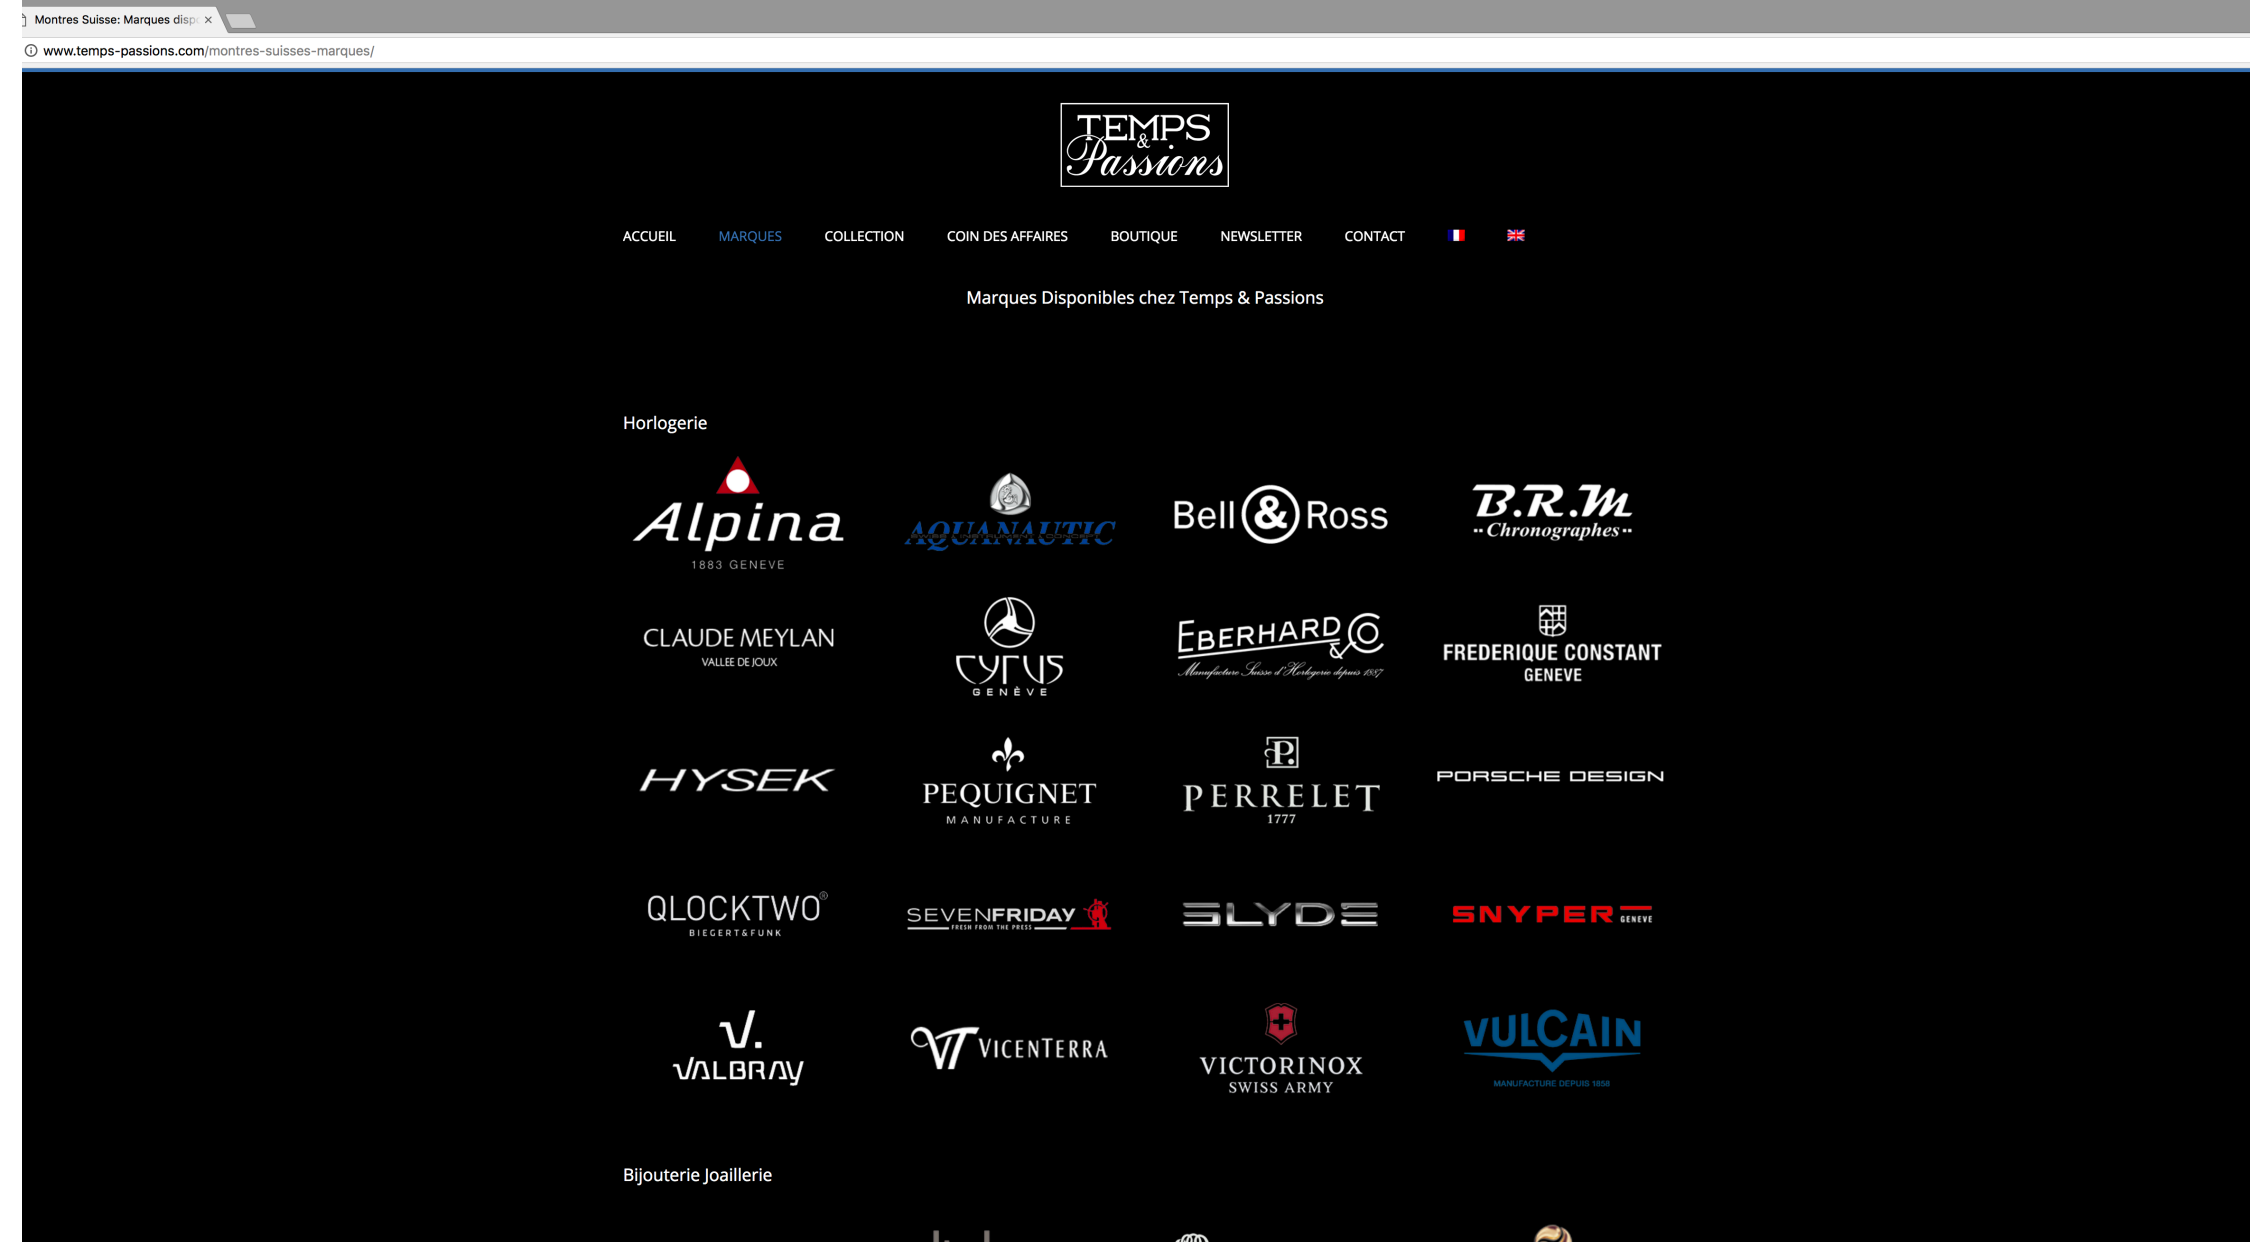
Montres Suisse: Marques disp ×

www.temps-passions.com/montres-suisses-marques/

TEMPS & Passions

ACCUEIL MARQUES COLLECTION COIN DES AFFAIRES BOUTIQUE NEWSLETTER CONTACT

Marques Disponibles chez Temps & Passions

Horlogerie

Alpina 1883 GENEVE

AQUANAUTIC

Bell & Ross

B.R.M Chronographes

CLAUDE MEYLAN VALLEE DE JOUX

CYRUS GENÈVE

EBERHARD & Co Manufacture Suisse d'Horlogerie depuis 1887

FREDERIQUE CONSTANT GENEVE

HYSEK

PEQUIGNET MANUFACTURE

PERRELET 1777

PORSCHE DESIGN

QLOCKTWO® BIEGERT&FUNK

SEVENFRIDAY FRESH FROM THE PRESS

SLYDE

SNYPER GENEVE

V. VALBRAY

VICENTERRA

VICTORINOX SWISS ARMY

VULCAIN MANUFACTURE DEPUIS 1858

Bijouterie Joaillerie